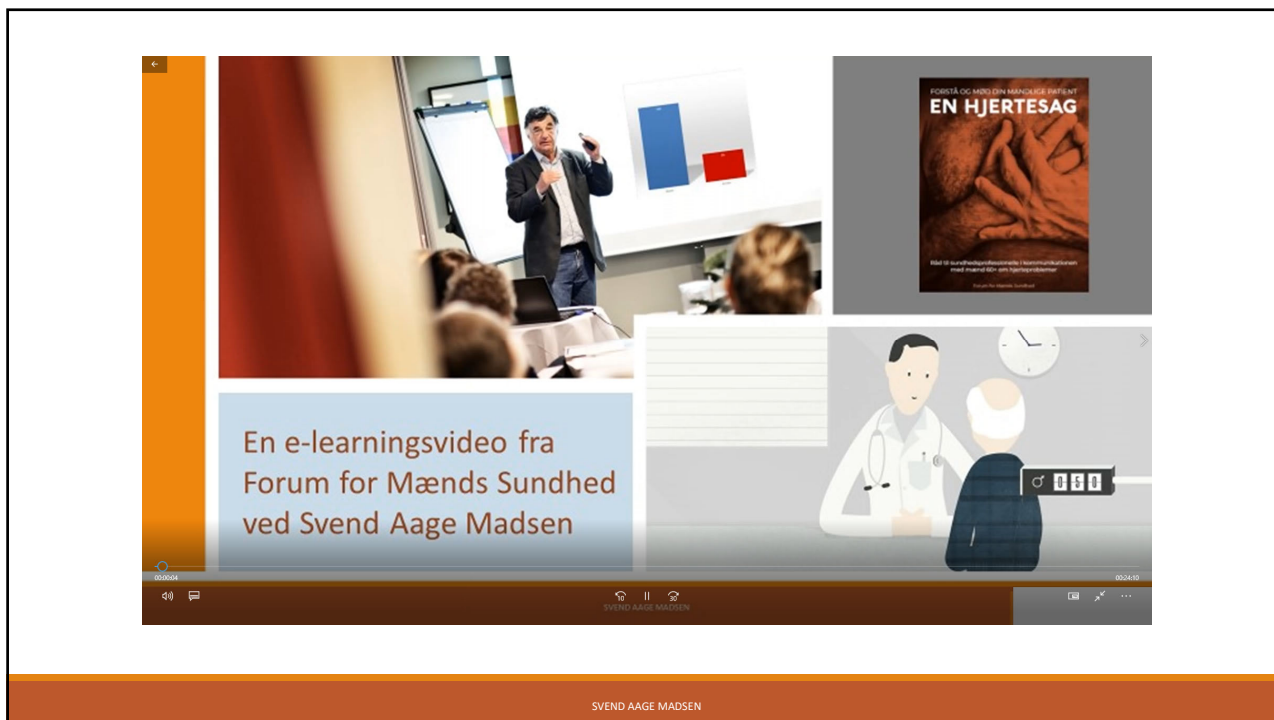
FORSTÅ OG MØD DIN MANDLIGE PATIENT
EN HJERTESAG
Råd til sundhedsprofessionelle i kommunikationen med mænd 60+ om hjerteproblemer
Forum for Mænds Sundhed

En e-learningsvideo fra Forum for Mænds Sundhed ved Svend Aage Madsen

♂ 0 5 0

00:00:04
00:24:10
10 30
SVEND AAGE MADSEN

SVEND AAGE MADSEN